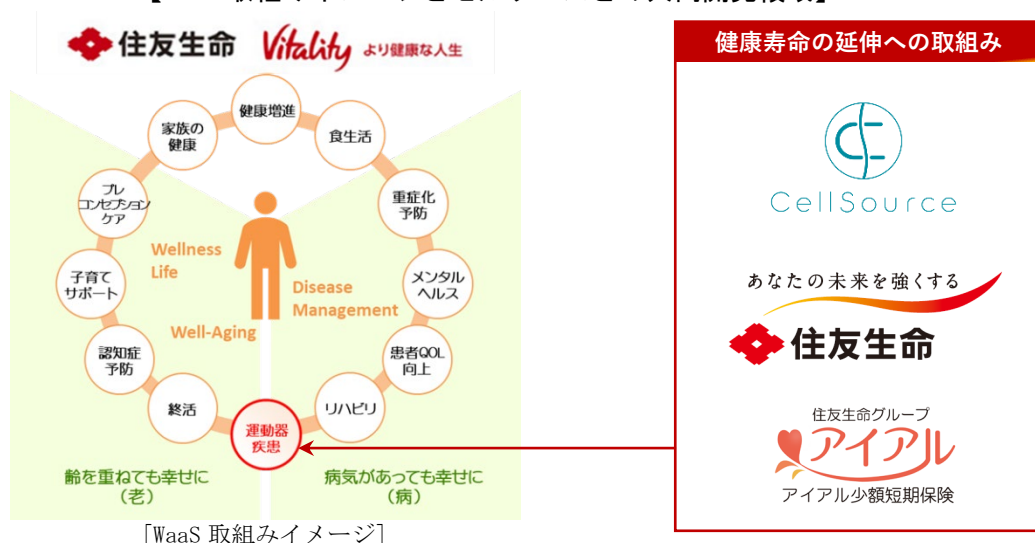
住友生命 Vitality より健康な人生

健康増進
食生活
重症化予防
メンタルヘルス
患者QOL向上
リハビリ
運動器疾患
終活
認知症予防
子育てサポート
プレコンセプションケア
家族の健康

Wellness Life
Well-Aging
Disease Management

齢を重ねても幸せに（老）
病気があっても幸せに（病）

「WaaS 取組みイメージ」

健康寿命の延伸への取組み

CellSource

あなたの未来を強くする
住友生命

住友生命グループ
アイアル
アイアル少額短期保険